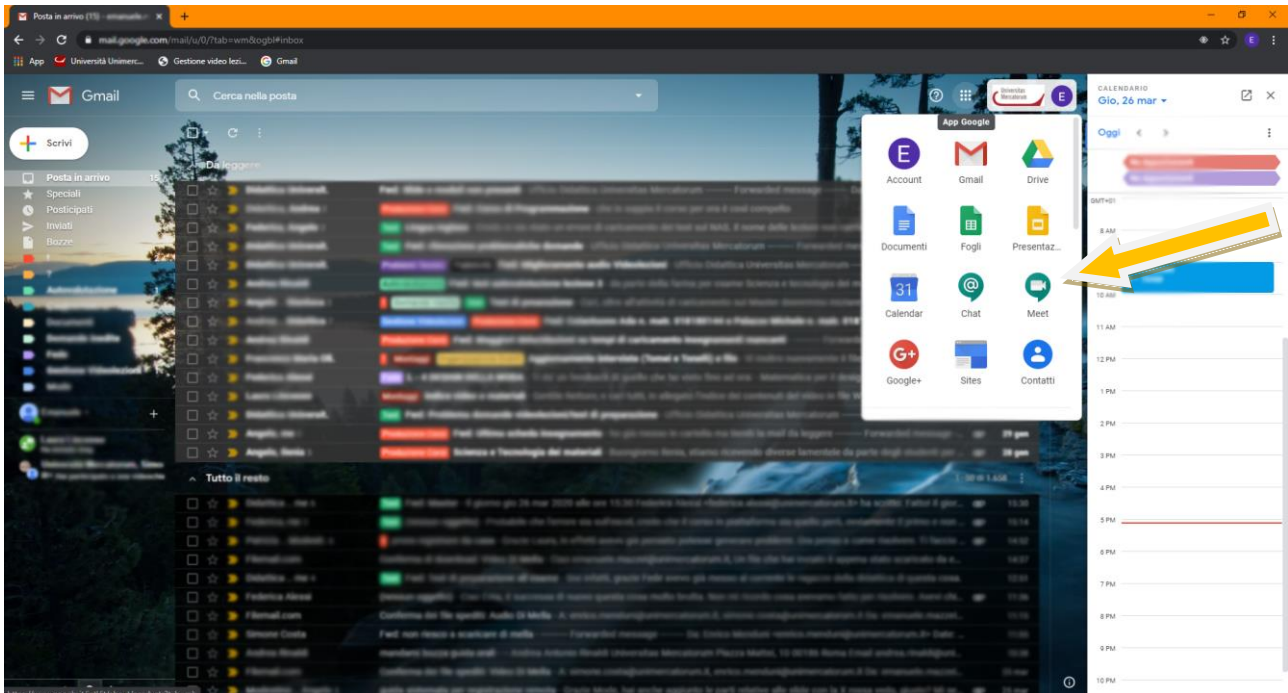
Posta in arrivo (15) - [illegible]

mail.google.com/mail/u/0/?tab=wm&ogbl#inbox

App Università Unimerc... Gestione video lezi... Gmail

Gmail

Cerca nella posta

App Google

Scrivi

Posta in arrivo 15
Speciali
Posticipati
Inviati
Bozze

Da leggere

Tutto il resto

Account
Gmail
Drive
Documenti
Fogli
Presentaz...
Calendar
Chat
Meet
Google+
Sites
Contatti

CALENDARIO
Gio, 26 mar
Oggi

GMT+01
8 AM
10 AM
11 AM
12 PM
1 PM
2 PM
3 PM
4 PM
5 PM
6 PM
7 PM
8 PM
9 PM
10 PM

Federica Alessi
Filemail.com
Simone Costa
Fwd: non riesco a scaricare di mella
Confermo dei file spediti: Audio Di Mella